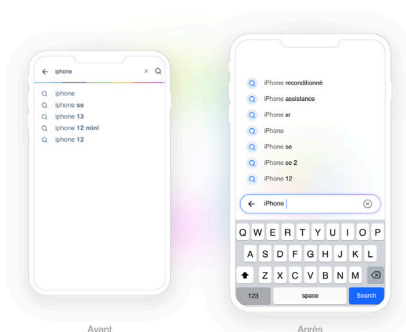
iphone

iphone
iphone se
iphone 13
iphone 12 mini
iphone 12

iPhone reconditionné
iPhone assistance
iPhone xr
iPhone
iPhone se
iPhone se 2
iPhone 12

iPhone

Q W E R T Y U I O P
A S D F G H J K L
Z X C V B N M
123
space
Search

Avant

Après